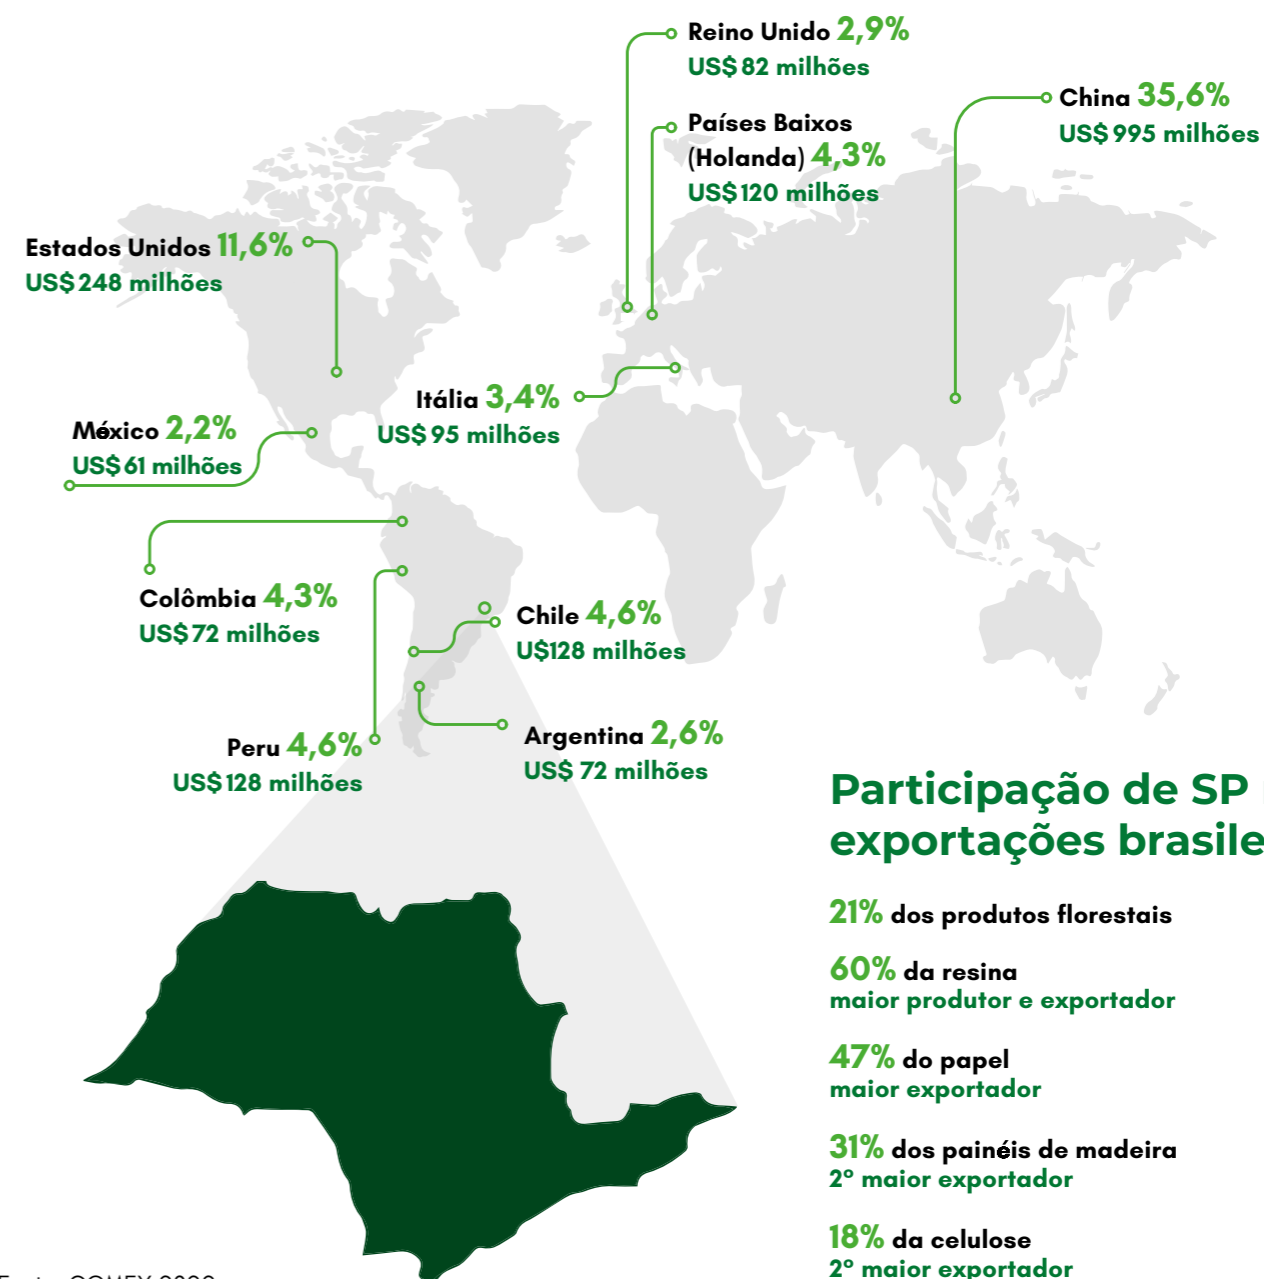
Reino Unido 2,9%
US$ 82 milhões

Países Baixos (Holanda) 4,3%
US$ 120 milhões

China 35,6%
US$ 995 milhões

Estados Unidos 11,6%
US$ 248 milhões

Itália 3,4%
US$ 95 milhões

México 2,2%
US$ 61 milhões

Colômbia 4,3%
US$ 72 milhões

Chile 4,6%
U$128 milhões

Argentina 2,6%
US$ 72 milhões

Peru 4,6%
US$ 128 milhões

Participação de SP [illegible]
exportações brasile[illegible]

21% dos produtos florestais

60% da resina
maior produtor e exportador

47% do papel
maior exportador

31% dos painéis de madeira
2º maior exportador

18% da celulose
2º maior exportador

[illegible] COMEX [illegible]